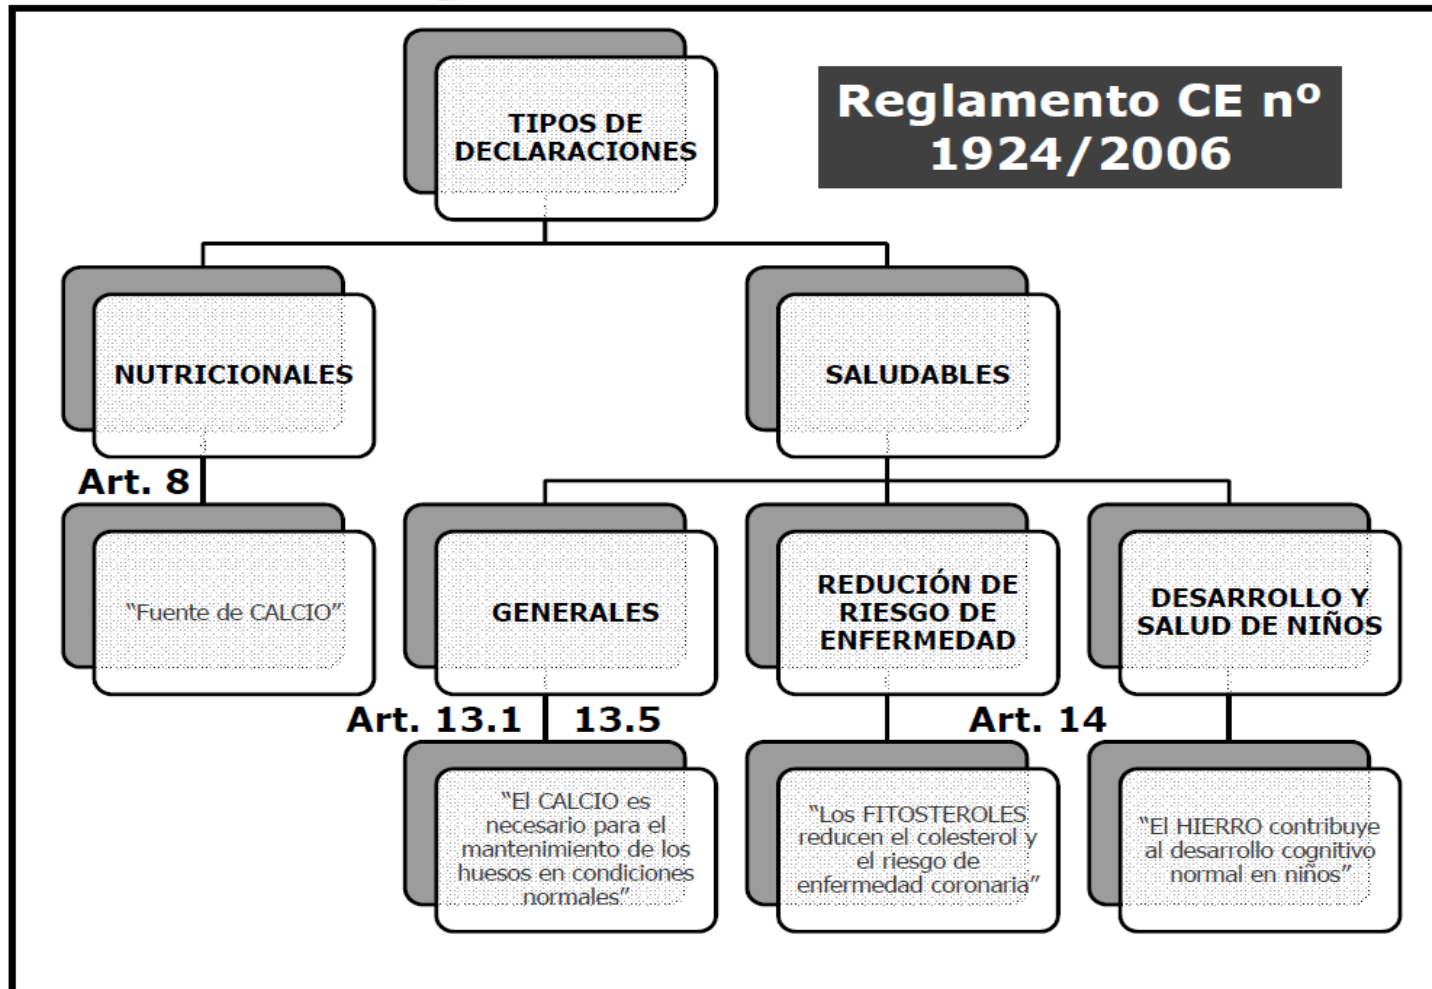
TIPOS DE DECLARACIONES

Reglamento CE nº 1924/2006

NUTRICIONALES

SALUDABLES

Art. 8

"Fuente de CALCIO"

GENERALES

REDUCIÓN DE RIESGO DE ENFERMEDAD

DESARROLLO Y SALUD DE NIÑOS

Art. 13.1 13.5

Art. 14

"El CALCIO es necesario para el mantenimiento de los huesos en condiciones normales"

"Los FITOSTEROLES reducen el colesterol y el riesgo de enfermedad coronaria"

"El HIERRO contribuye al desarrollo cognitivo normal en niños"